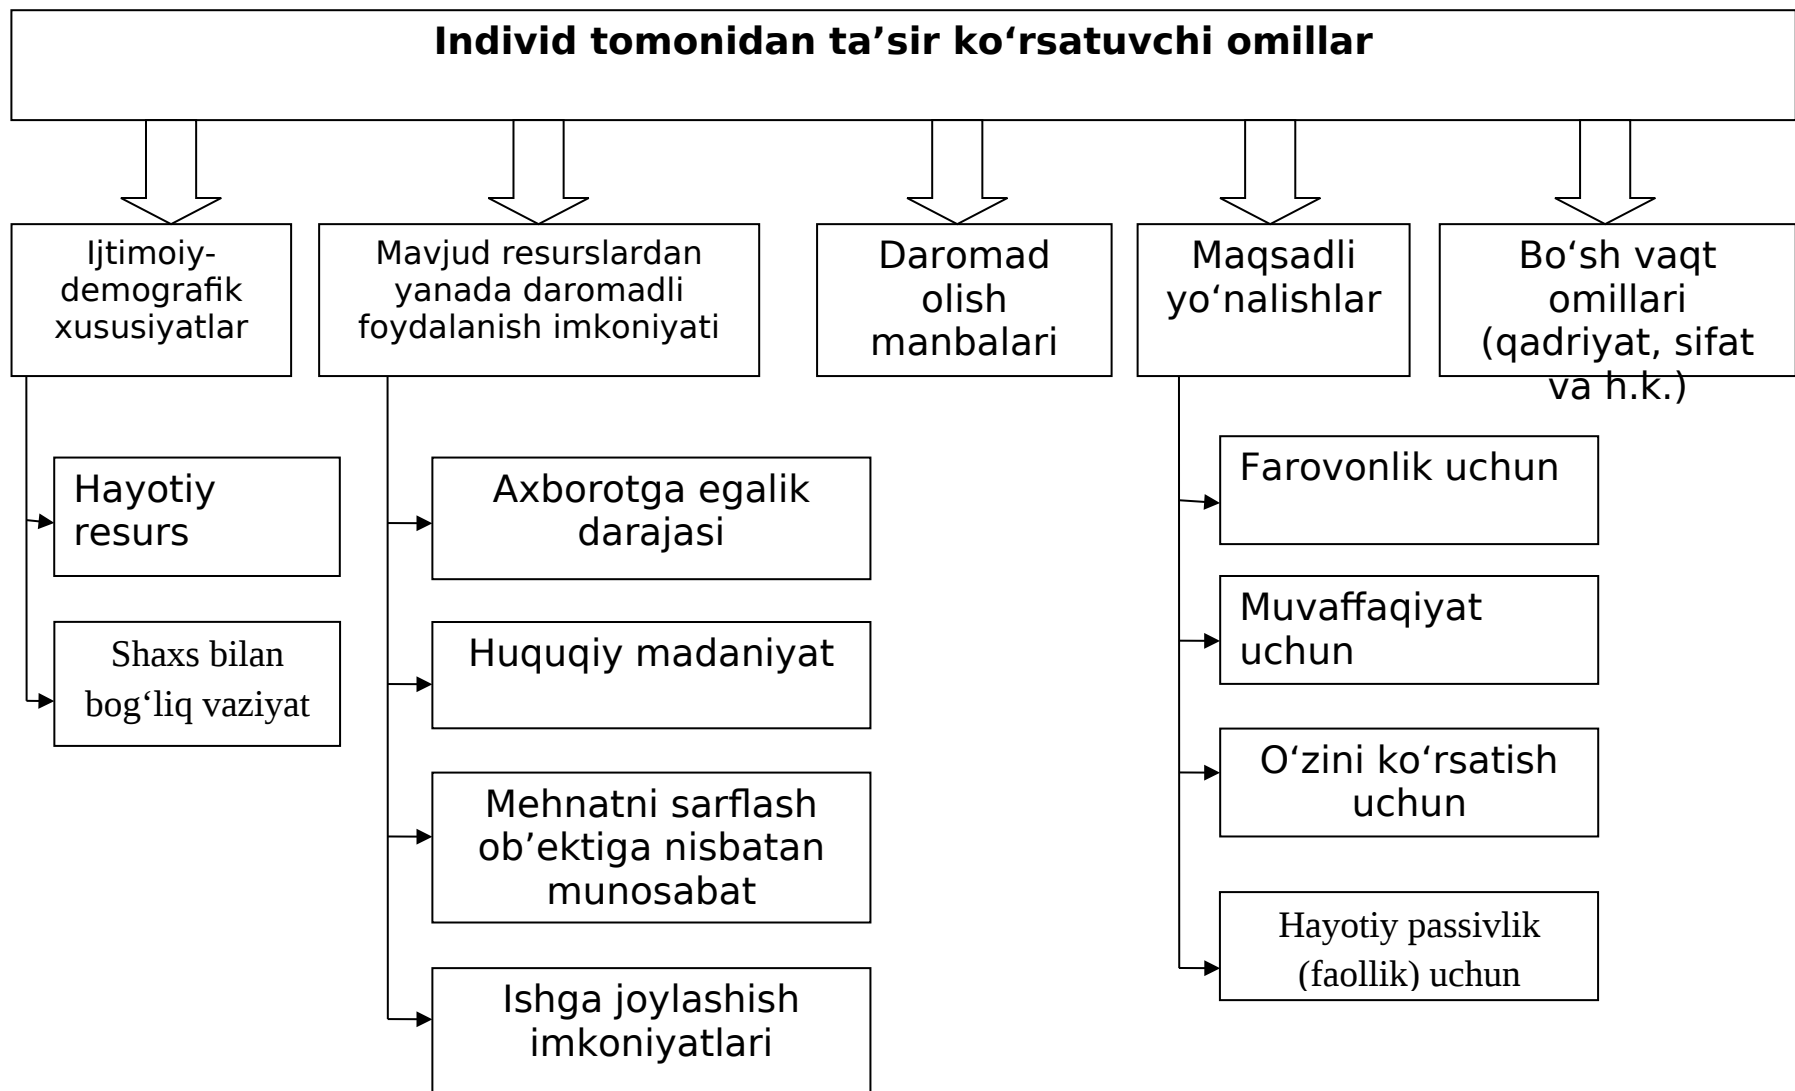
Individid tomonidan ta’sir ko‘rsatuvchi omillar

Ijtimoiy-demografik xususiyatlar

Mavjud resurslardan yanada daromadli foydalanish imkoniyati

Daromad olish manbalari

Maqsadli yo‘nalishlar

Bo‘sh vaqt omillari (qadriyat, sifat va h.k.)

Hayotiy resurs

Shaxs bilan bog‘liq vaziyat

Axborotga egalik darajasi

Huquqiy madaniyat

Mehnatni sarflash ob’ektiga nisbatan munosabat

Ishga joylashish imkoniyatlari

Farovonlik uchun

Muvaffaqiyat uchun

O‘zini ko‘rsatish uchun

Hayotiy passivlik (faollik) uchun